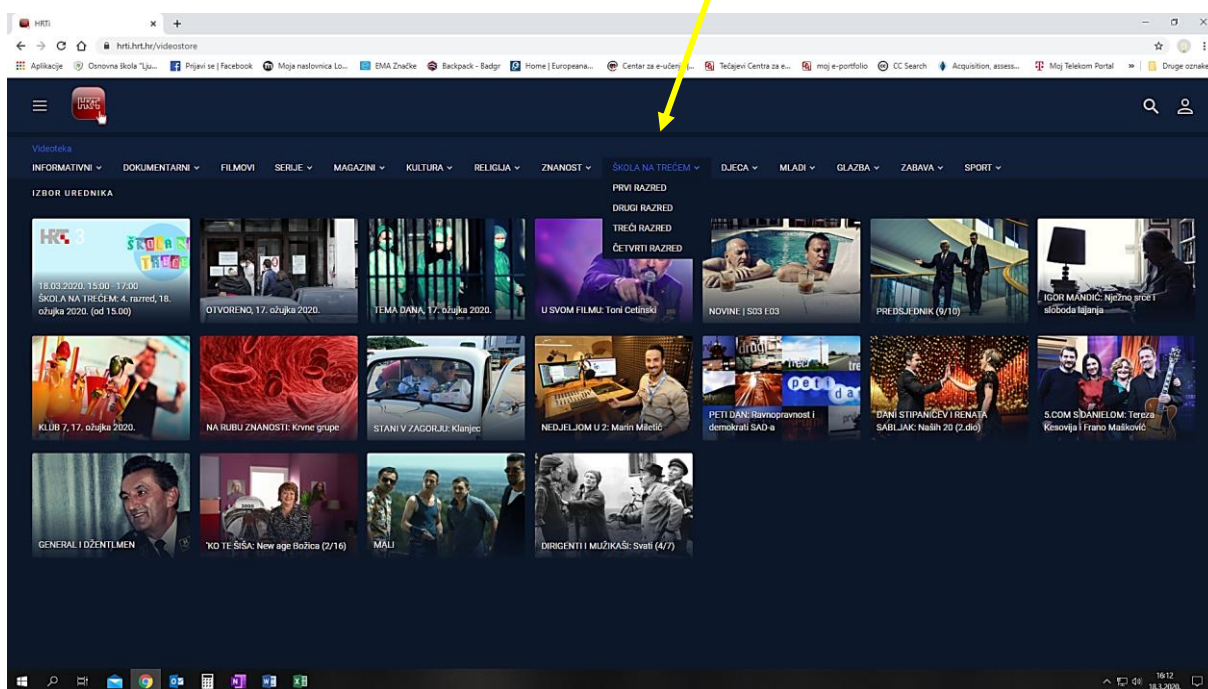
HRTi
hrti.hrt.hr/videostore
Aplikacije Osnovna škola "Lju... Prijavi se | Facebook Moja naslovnica Lo... EMA Značke Backpack - Badgr Home | Europeana... Centar za e-učen... Tečajevi Centra za e... moj e-portfolio CC Search Acquisition, assess... Moj Telekom Portal » Druge oznake

Videoteka
INFORMATIVNI DOKUMENTARNI FILMOVI SERIJE MAGAZINI KULTURA RELIGIJA ZNANOST ŠKOLA NA TREĆEM DJECA MLADI GLAZBA ZABAVA SPORT
PRVI RAZRED
DRUGI RAZRED
TREĆI RAZRED
ČETVRTI RAZRED

IZBOR UREDNIKA

18.03.2020. 15:00 - 17:00
ŠKOLA NA TREĆEM: 4. razred, 18. ožujka 2020. (od 15.00)
OTVORENO, 17. ožujka 2020.
TEMA DANA, 17. ožujka 2020.
U SVOM FILMU: Toni Cetinski
NOVINE | S03 E03
PREDSJEDNIK (9/10)
IGOR MANDIĆ: Nježno srce i sloboda lajanja
KLUB 7, 17. ožujka 2020.
NA RUBU ZNANOSTI: Krvne grupe
STANI V ZAGORJU: Klanjec
NEDJELJOM U 2: Marin Miletić
PETI DAN: Ravnopravnost i demokrati SAD-a
DANI STIPANIČEV I RENATA SABLJAK: Naših 20 (2.dio)
5.COM S DANIELOM: Tereza Kesovija i Frano Mašković
GENERAL I DŽENTLMEN
'KO TE ŠIŠA: New age Božica (2/16)
MALI
DIRIGENTI I MUŽIKAŠI: Svati (4/7)

16:12
18.3.2020.